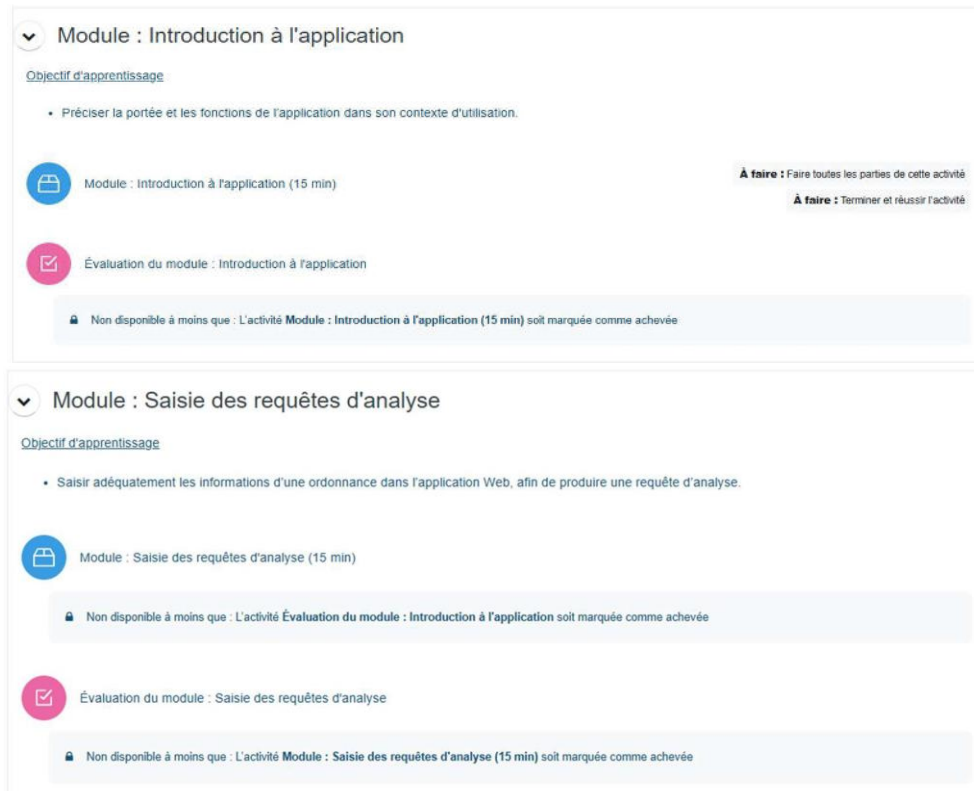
Module : Introduction à l'application

Objectif d'apprentissage

• Préciser la portée et les fonctions de l'application dans son contexte d'utilisation.

Module : Introduction à l'application (15 min)

**À faire :** Faire toutes les parties de cette activité

**À faire :** Terminer et réussir l'activité

Évaluation du module : Introduction à l'application

Non disponible à moins que : L'activité **Module : Introduction à l'application (15 min)** soit marquée comme achevée

Module : Saisie des requêtes d'analyse

Objectif d'apprentissage

• Saisir adéquatement les informations d'une ordonnance dans l'application Web, afin de produire une requête d'analyse.

Module : Saisie des requêtes d'analyse (15 min)

Non disponible à moins que : L'activité **Évaluation du module : Introduction à l'application** soit marquée comme achevée

Évaluation du module : Saisie des requêtes d'analyse

Non disponible à moins que : L'activité **Module : Saisie des requêtes d'analyse (15 min)** soit marquée comme achevée